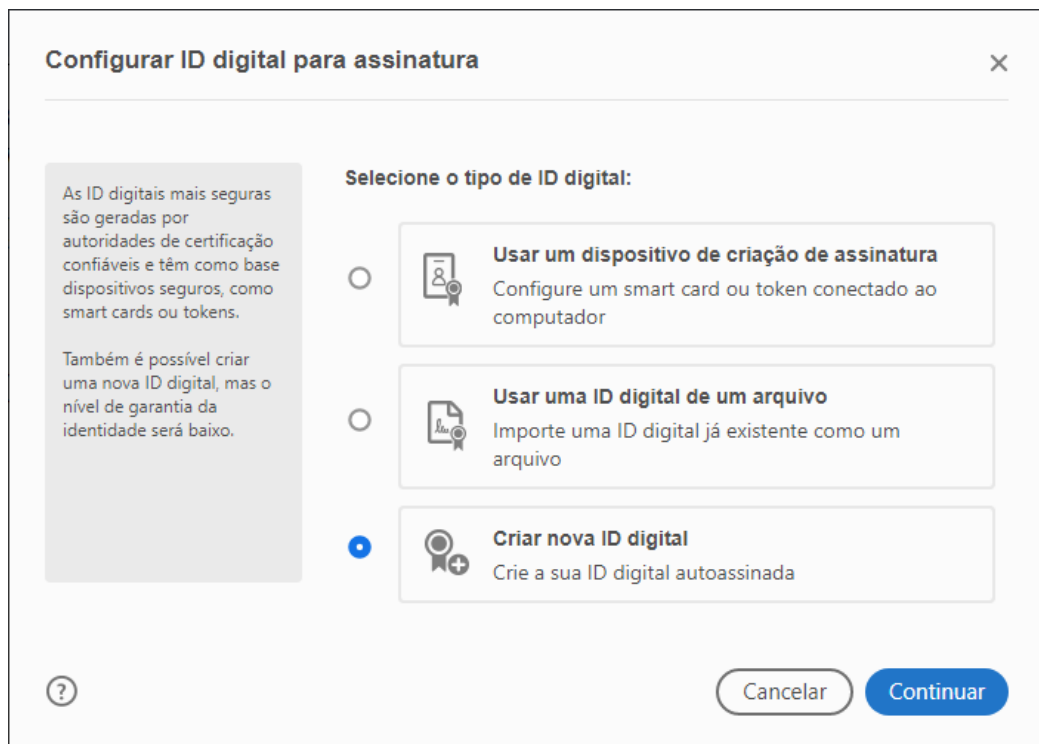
Configurar ID digital para assinatura

×

As ID digitais mais seguras são geradas por autoridades de certificação confiáveis e têm como base dispositivos seguros, como smart cards ou tokens.

Também é possível criar uma nova ID digital, mas o nível de garantia da identidade será baixo.

Selecione o tipo de ID digital:

Usar um dispositivo de criação de assinatura
Configure um smart card ou token conectado ao computador

Usar uma ID digital de um arquivo
Importe uma ID digital já existente como um arquivo

Criar nova ID digital
Crie a sua ID digital autoassinada

?

Cancelar

Continuar